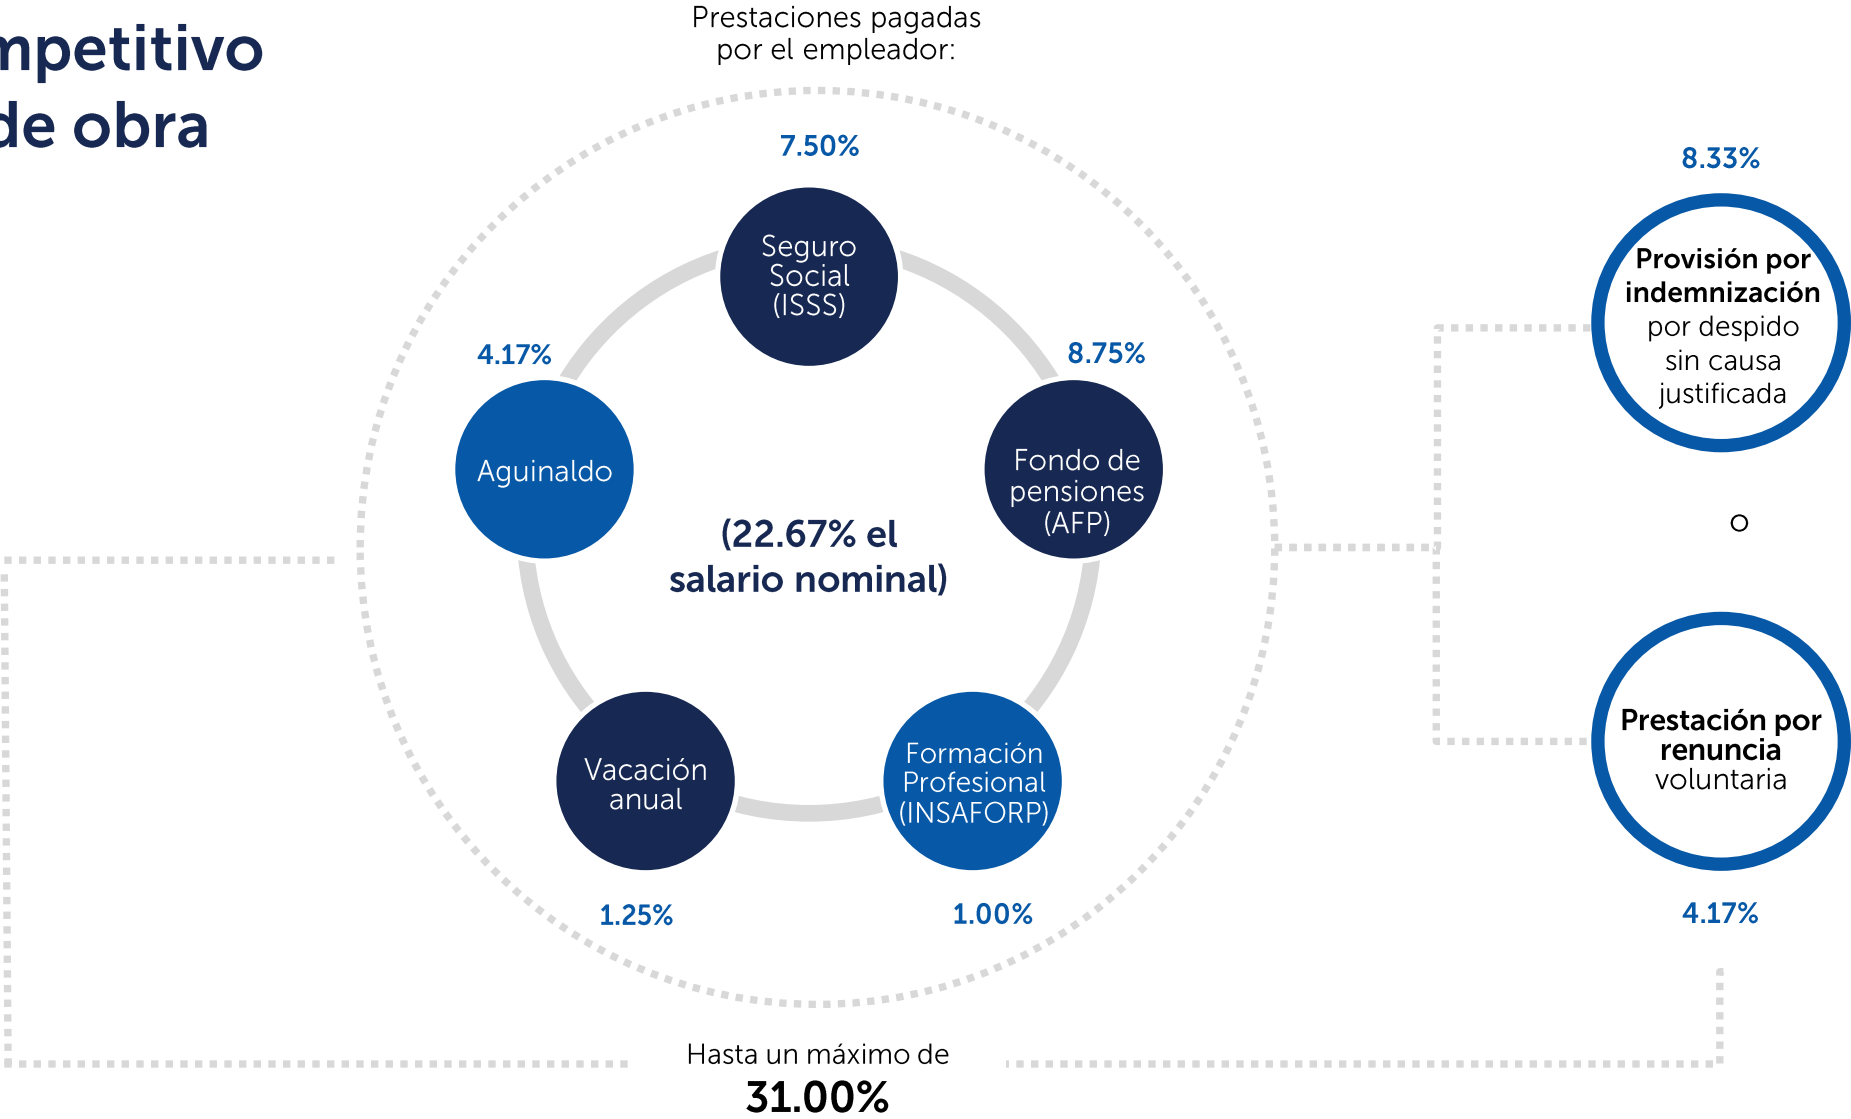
mpetitivo
de obra

Prestaciones pagadas por el empleador:

7.50%

Seguro Social (ISSS)

4.17%

Aguinaldo

8.75%

Fondo de pensiones (AFP)

(22.67% el salario nominal)

Vacación anual

Formación Profesional (INSAFORP)

1.25%

1.00%

8.33%

Provisión por indemnización por despido sin causa justificada

o

Prestación por renuncia voluntaria

4.17%

Hasta un máximo de
31.00%